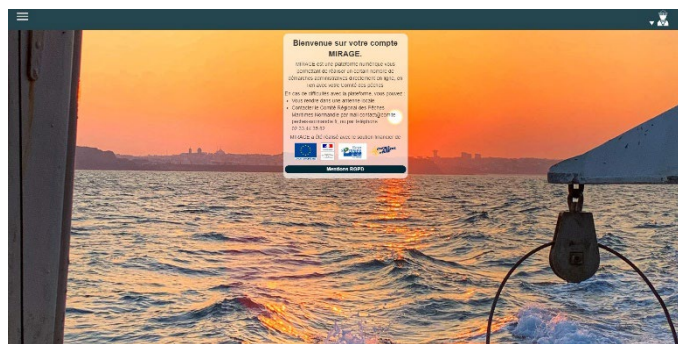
Bienvenue sur votre compte MIRAGE.

MIRAGE est une plateforme numérique vous permettant de réaliser un certain nombre de démarches administratives directement en ligne, en lien avec votre Comité des pêches.

En cas de difficultés avec la plateforme, vous pouvez :

- Vous rendre dans une antenne locale
- Contacter le Comité Régional des Pêches Maritimes Normandie par mail contact@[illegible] peche-normandie.fr, ou par téléphone 02 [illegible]

MIRAGE a été réalisé avec le soutien financier de

Mentions RGPD